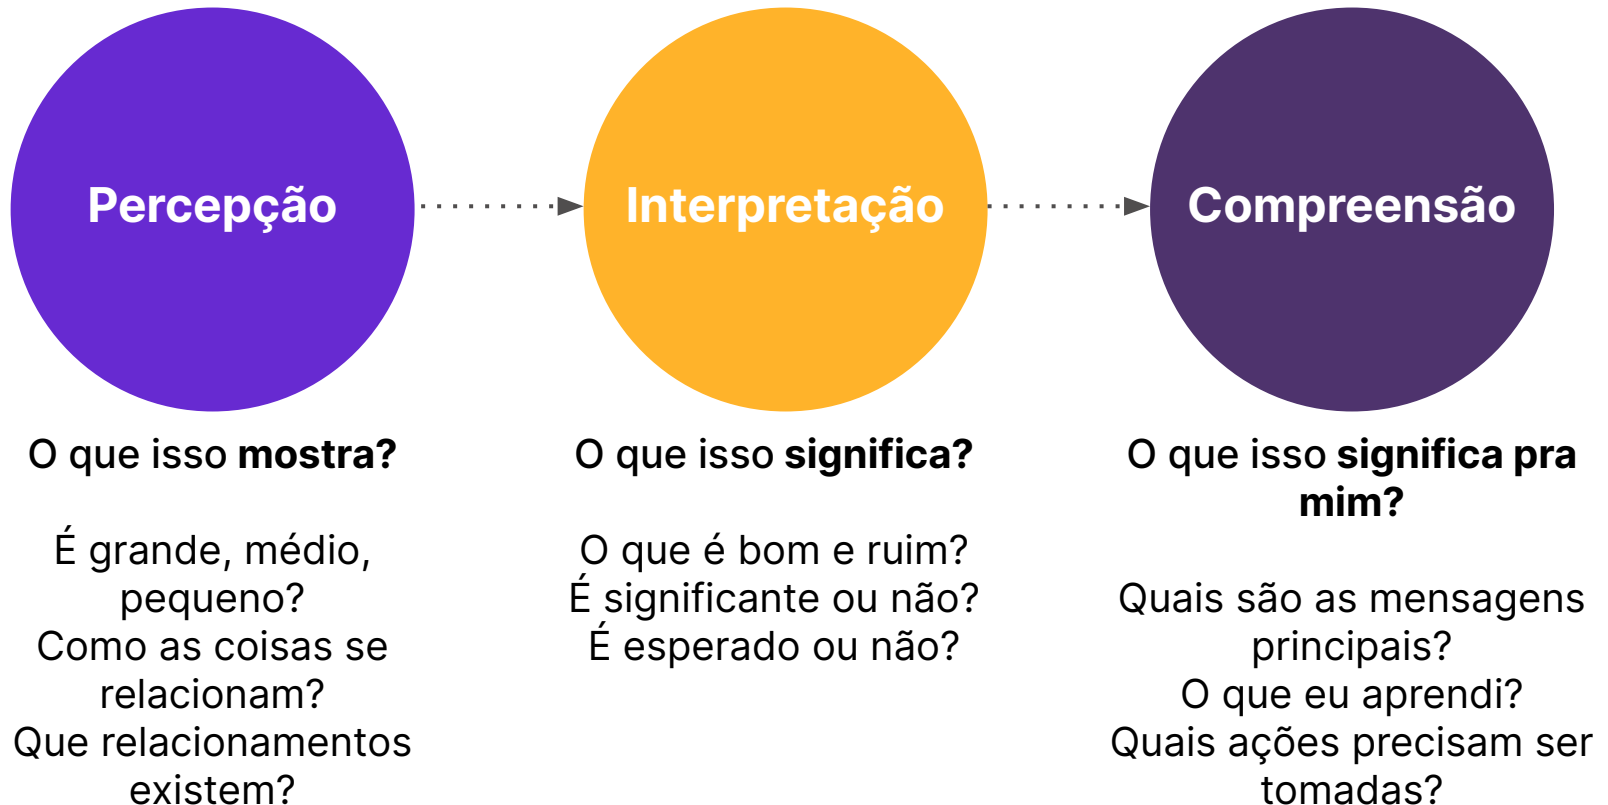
Percepção

O que isso **mostra?**

É grande, médio, pequeno?
Como as coisas se relacionam?
Que relacionamentos existem?

Interpretação

O que isso **significa?**

O que é bom e ruim?
É significante ou não?
É esperado ou não?

Compreensão

O que isso **significa pra mim?**

Quais são as mensagens principais?
O que eu aprendi?
Quais ações precisam ser tomadas?